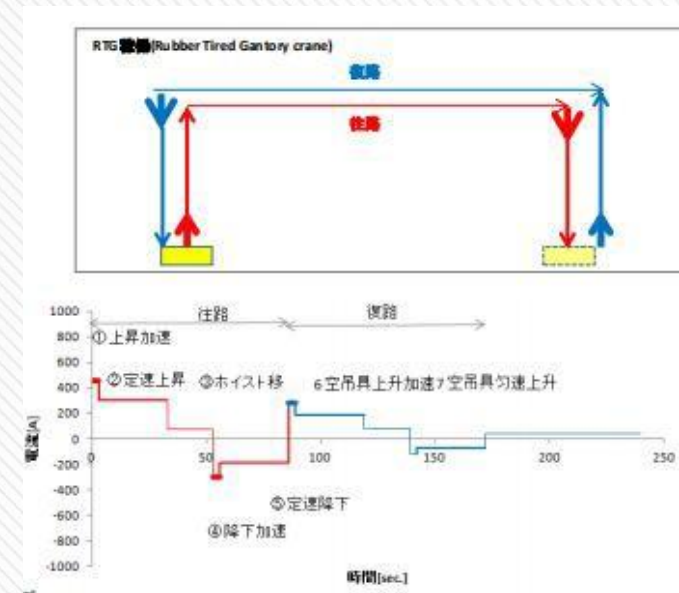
RTG動作(Rubber Tired Gantory crane)

復路

往路

1000
800
600
400
200
0
-200
-400
-600
-800
-1000

往路

復路

①上昇加速

②定速上昇

③ホイスト移

6空吊具上升加速7空吊具匀速上升

⑤定速降下

④降下加速

電流[A]

0
50
100
150
200
250

時間[sec.]